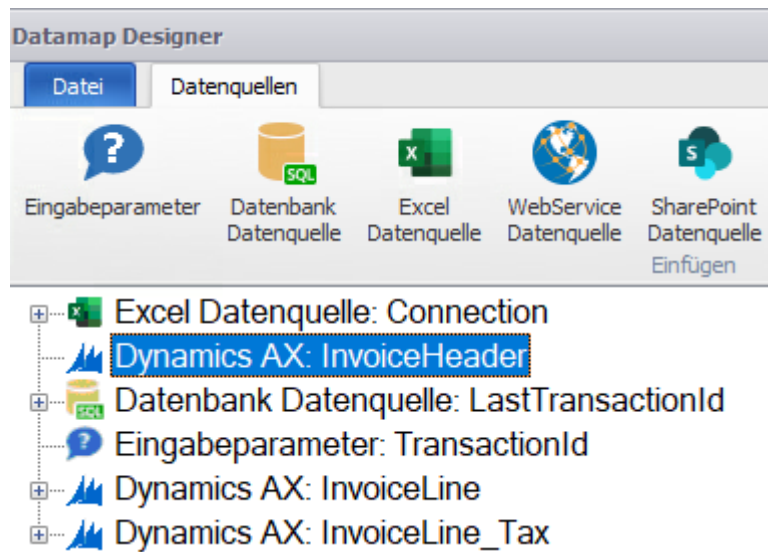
Datamap Designer

Datei | Datenquellen

Eingabeparameter
Datenbank Datenquelle
Excel Datenquelle
WebService Datenquelle
SharePoint Datenquelle
Einfügen

Excel Datenquelle: Connection
Dynamics AX: InvoiceHeader
Datenbank Datenquelle: LastTransactionId
Eingabeparameter: TransactionId
Dynamics AX: InvoiceLine
Dynamics AX: InvoiceLine_Tax